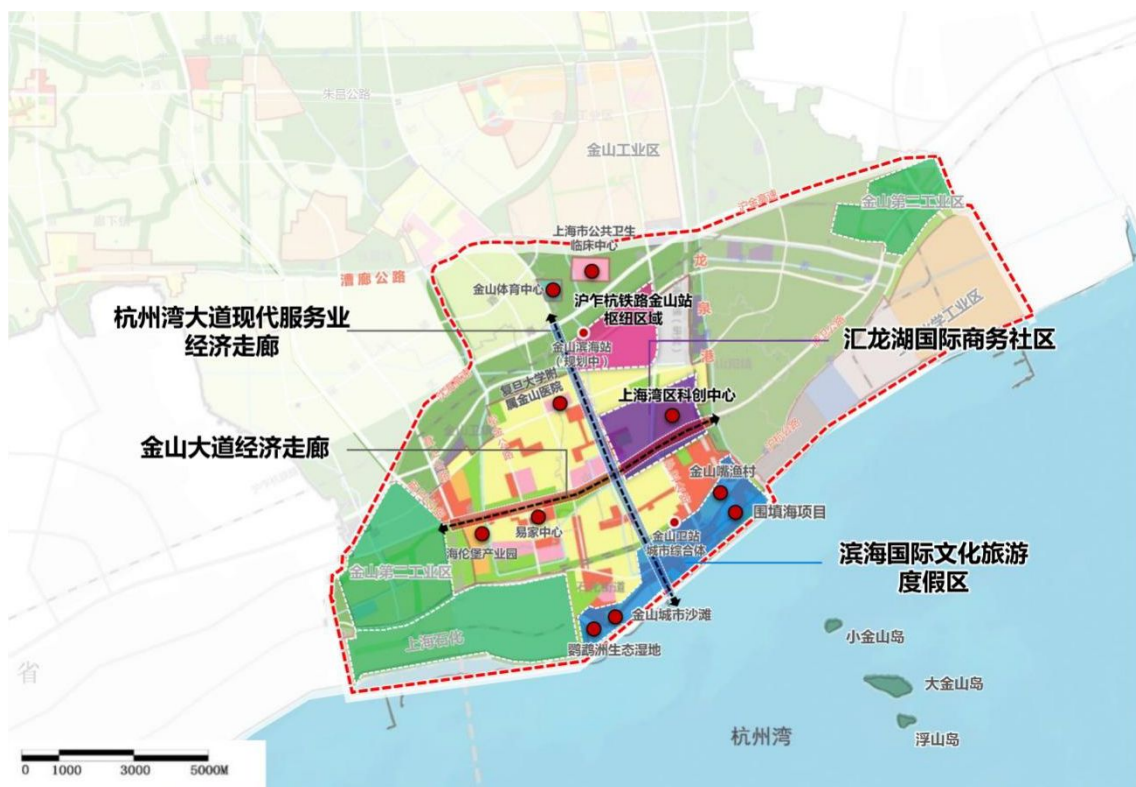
朱吕公路

金山工业区

金山第二工业区

上海市公共卫生临床中心

漕廊公路

金山体育中心

沪乍杭铁路金山站枢纽区域

龙

泉

港

杭州湾大道现代服务业经济走廊

金山滨海站（规划中）

汇龙湖国际商务社区

复旦大学附属金山医院

上海湾区科创中心

金山大道经济走廊

金山嘴渔村

围填海项目

易家中心

金山卫站城市综合体

海伦堡产业园

滨海国际文化旅游度假区

金山第二工业区

金山城市沙滩

上海石化

鹦鹉洲生态湿地

小金山岛

大金山岛

省

浮山岛

杭州湾

0 1000 3000 5000M